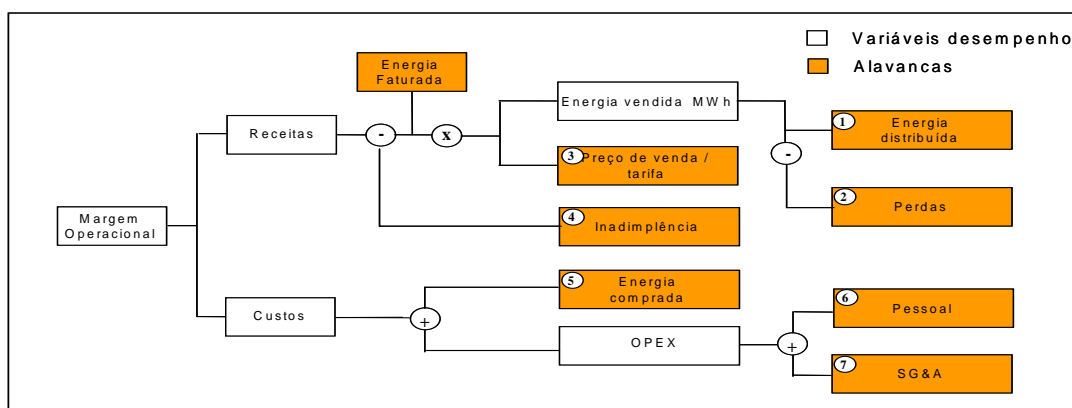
Variáveis desempenho
Alavancas

Margem Operacional

Receitas
-
Energia Faturada
x
Energia vendida MWh
3 Preço de venda / tarifa
-
1 Energia distribuída
2 Perdas
4 Inadimplência

Custos
+
5 Energia comprada
OPEX
+
6 Pessoal
7 SG&A